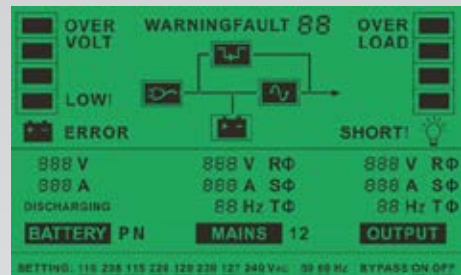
OVER VOLT

WARNINGFAULT 88

OVER LOAD

LOW!

ERROR

SHORT!

888 V
888 A
DISCHARGING

888 V RΦ
888 A SΦ
88 Hz TΦ

888 V RΦ
888 A SΦ
88 Hz TΦ

BATTERY P N

MAINS 12

OUTPUT

SETTING: 115 220 115 220 120 230 127 240 VAC 50 60 Hz BYPASS ON OFF